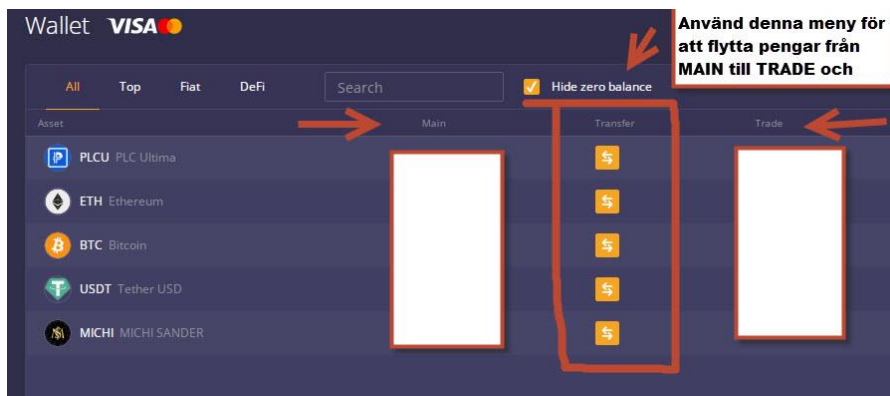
Wallet VISA

Använd denna meny för att flytta pengar från MAIN till TRADE och

All Top Fiat DeFi Search Hide zero balance

| Asset | Main | Transfer | Trade |
|---|---|---|---|
| PLCU PLC Ultima | | | |
| ETH Ethereum | | | |
| BTC Bitcoin | | | |
| USDT Tether USD | | | |
| MICHI MICHI SANDER | | | |